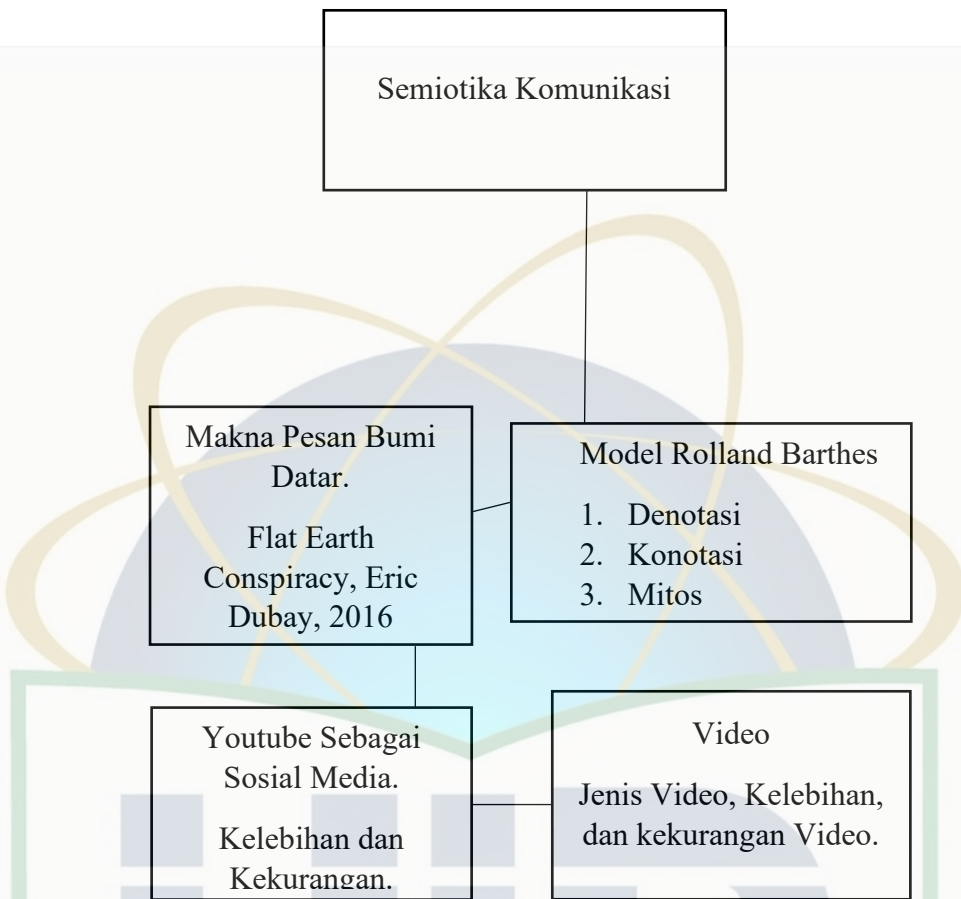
Semiotika Komunikasi

Makna Pesan Bumi Datar.

Flat Earth Conspiracy, Eric Dubay, 2016

Model Rolland Barthes

1. Denotasi
2. Konotasi
3. Mitos

Youtube Sebagai Sosial Media.

Kelebihan dan Kekurangan.

Video

Jenis Video, Kelebihan, dan kekurangan Video.